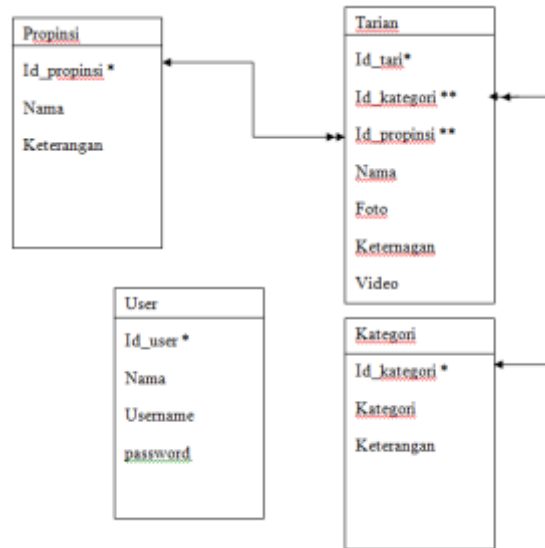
Propinsi

Id_propinsi *

Nama

Keterangan

Tarian

Id_tari*

Id_kategori **

Id_propinsi **

Nama

Foto

Keternagan

Video

User

Id_user *

Nama

Username

password

Kategori

Id_kategori *

Kategori

Keterangan